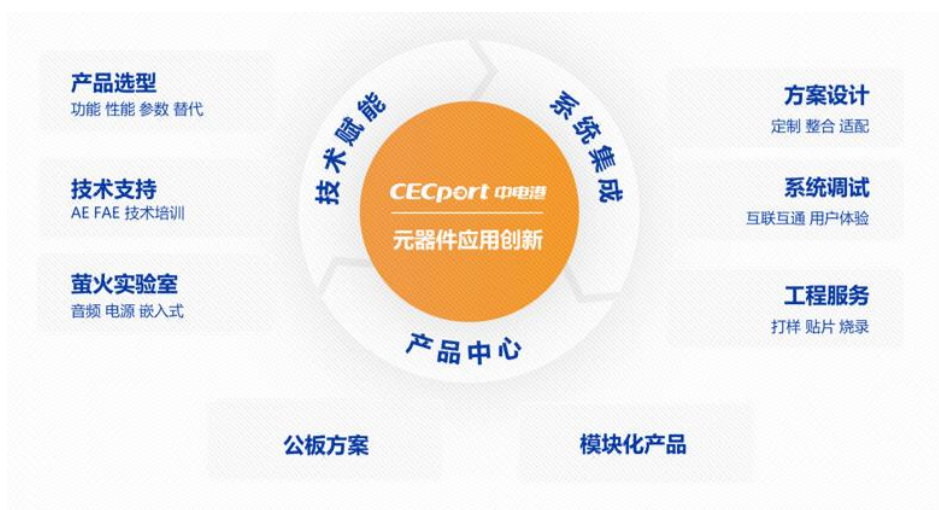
产品选型
功能 性能 参数 替代

技术支持
AE FAE 技术培训

萤火实验室
音频 电源 嵌入式

技术赋能

系统集成

CECport 中电港
元器件应用创新

产品中心

方案设计
定制 整合 适配

系统调试
互联互通 用户体验

工程服务
打样 贴片 烧录

公板方案

模块化产品